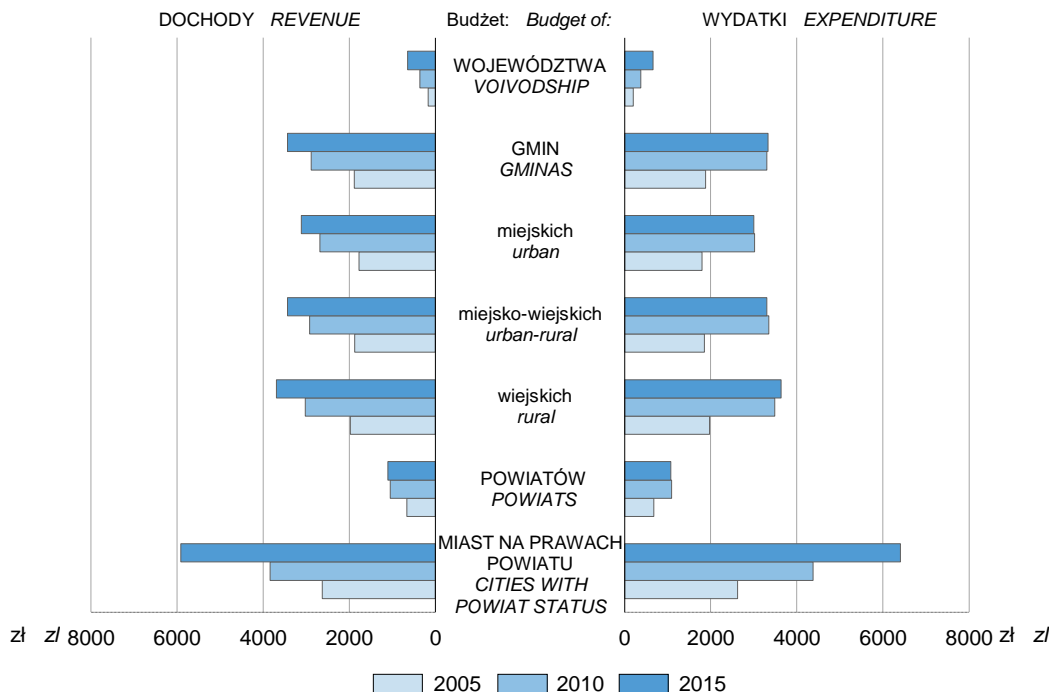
DOCHODY *REVENUE*

Budżet: *Budget of:*

WYDATKI *EXPENDITURE*

WOJEWÓDZTWA
*VOIVODSHIP*

GMIN
*GMINAS*

miejskich
*urban*

miejsko-wiejskich
*urban-rural*

wiejskich
*rural*

POWIATÓW
*POWIATS*

MIAST NA PRAWACH POWIATU
*CITIES WITH POWIAT STATUS*

zł *zl* 8000 6000 4000 2000 0

0 2000 4000 6000 8000 zł *zl*

2005 2010 2015